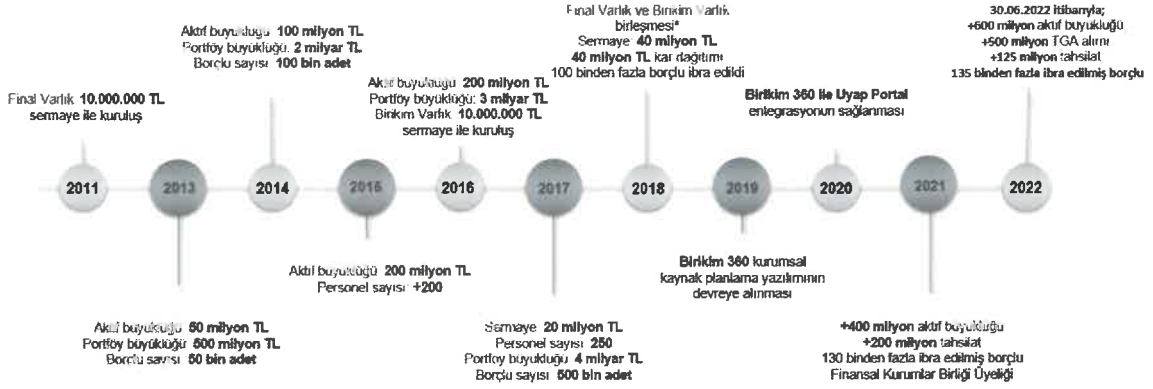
Final Varlık **10.000.000 TL** sermaye ile kuruluş

Aktif buyukluğu **100 milyon TL**
Portföy büyüklüğü **2 milyar TL**
Borçlu sayısı **100 bin adet**

Aktif buyukluğu **200 milyon TL**
Portföy büyüklüğü **3 milyar TL**
Birikim Varlık **10.000.000 TL** sermaye ile kuruluş

Final Varlık ve Birikim Varlık birleşmesi*
Sermaye **40 milyon TL**
**40 milyon TL** kar dağıtımı
100 binden fazla borçlu ibra edildi

**Birikim 360 ile Uyap Portal** entegrasyonun sağlanması

30.06.2022 itibarıyla;
**+600 milyon** aktif buyukluğü
**+500 milyon** TGA alımı
**+125 milyon** tahsilat
**135 binden fazla ibra edilmiş borçlu**

2011 2013 2014 2015 2016 2017 2018 2019 2020 2021 2022

Aktif buyukluğu **50 milyon TL**
Portföy büyüklüğü **500 milyon TL**
Borçlu sayısı **50 bin adet**

Aktif buyukluğü **200 milyon TL**
Personel sayısı +200

Sermaye **20 milyon TL**
Personel sayısı **250**
Portföy buyukluğu **4 milyar TL**
Borçlu sayısı **500 bin adet**

**Birikim 360** kurumsal kaynak planlama yazılımının devreye alınması

**+400 milyon** aktif buyukluğu
**+200 milyon** tahsilat
130 binden fazla ibra edilmiş borçlu
Finansal Kurumlar Birliği Üyeliği